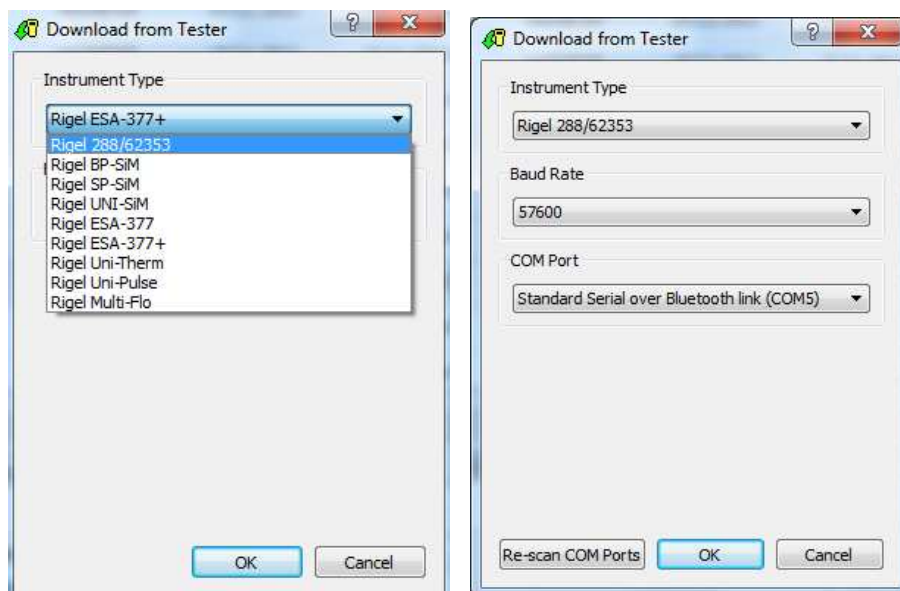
Download from Tester
?
X
Instrument Type
Rigel ESA-377+
Rigel 288/62353
Rigel BP-SiM
Rigel SP-SiM
Rigel UNI-SiM
Rigel ESA-377
Rigel ESA-377+
Rigel Uni-Therm
Rigel Uni-Pulse
Rigel Multi-Flo
OK
Cancel

Download from Tester
?
X
Instrument Type
Rigel 288/62353
Baud Rate
57600
COM Port
Standard Serial over Bluetooth link (COM5)
Re-scan COM Ports
OK
Cancel